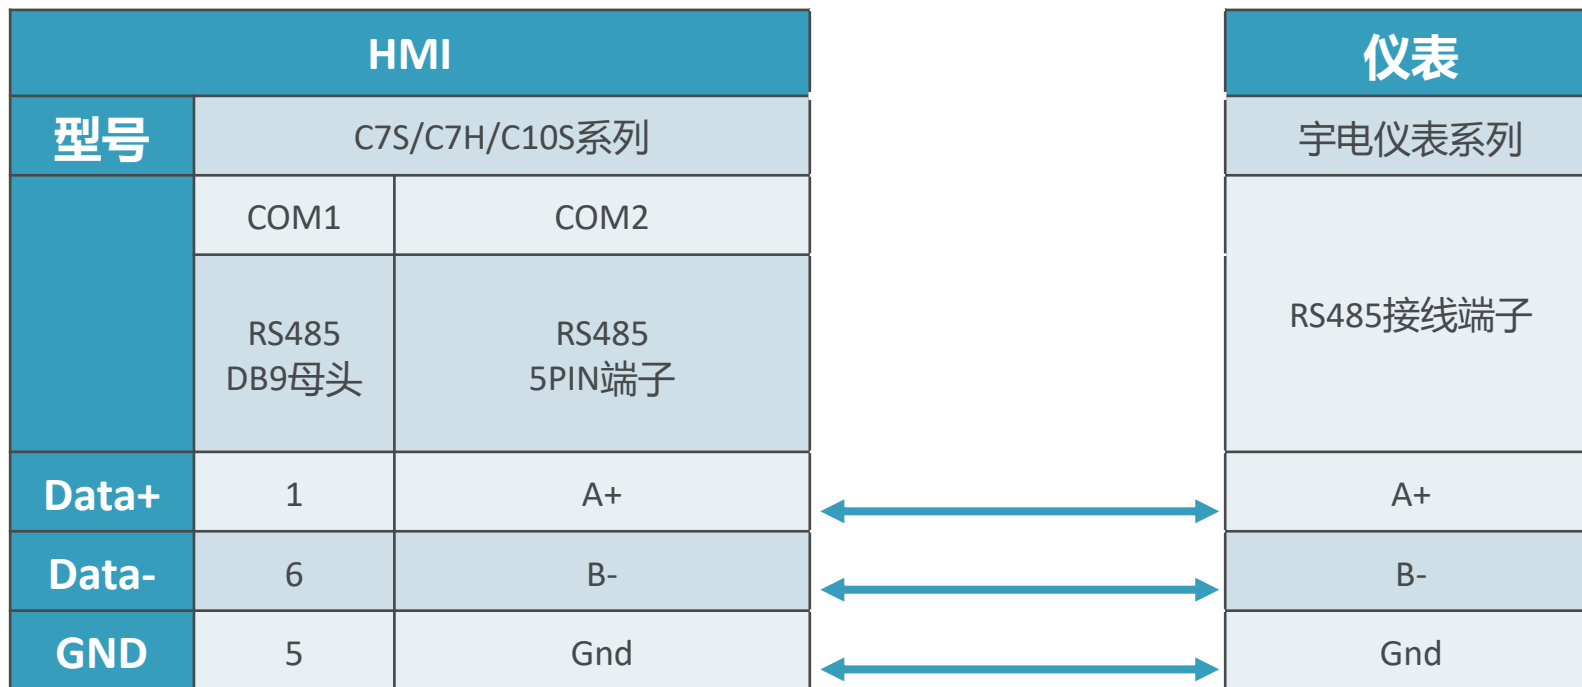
| HMI | | |
|---|---|---|
| 型号 | C7S/C7H/C10S系列 | |
| | COM1 | COM2 |
| | RS485 DB9母头 | RS485 5PIN端子 |
| Data+ | 1 | A+ |
| Data- | 6 | B- |
| GND | 5 | Gnd |

| 仪表 |
|---|
| 宇电仪表系列 |
| RS485接线端子 |
| A+ |
| B- |
| Gnd |